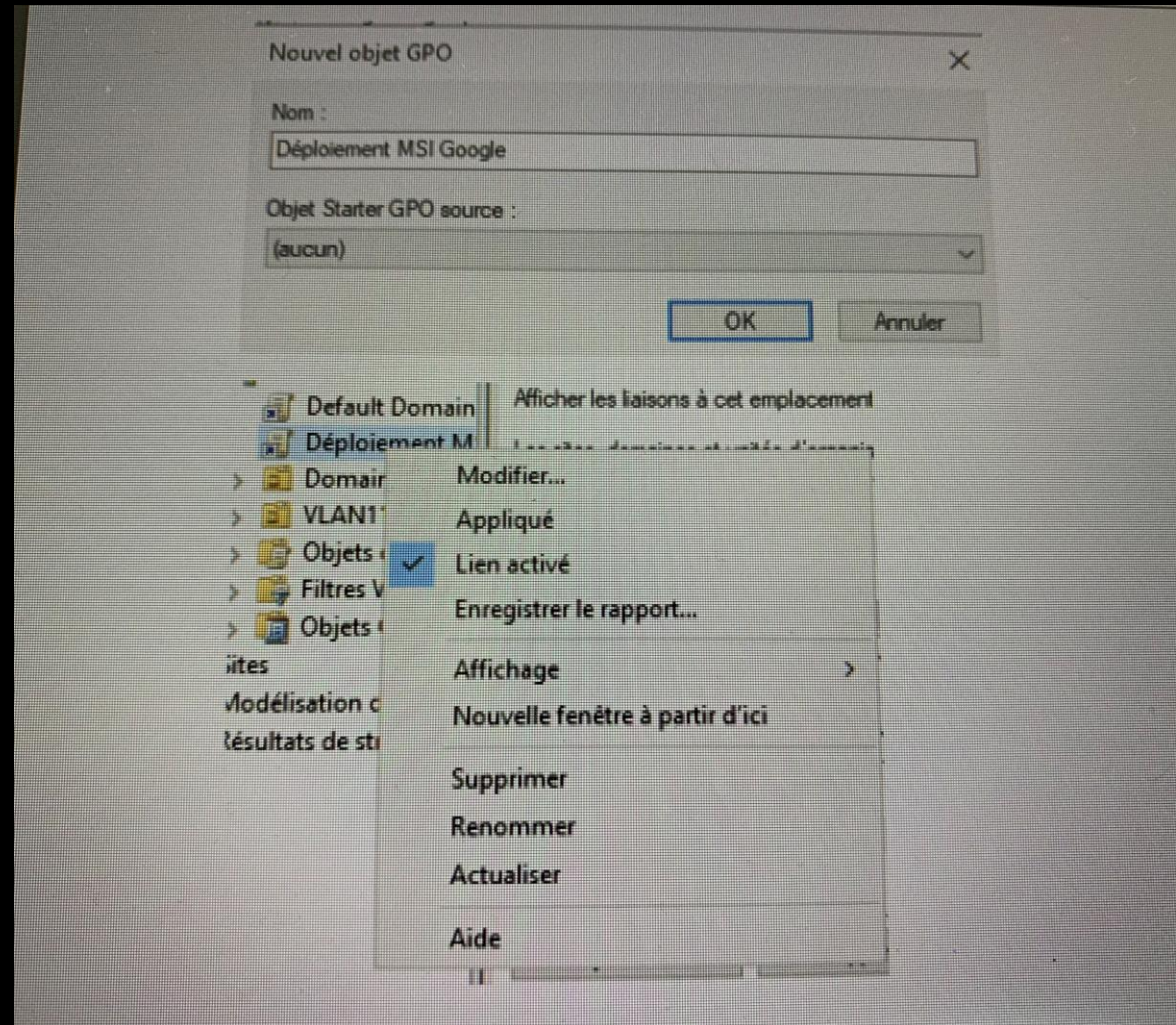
Nouvel objet GPO

Nom :

Déploiement MSI Google

Objet Starter GPO source :

(aucun)

OK

Annuler

Default Domain

Déploiement M

Domair

VLAN1

Objets

Filtres V

Objets

ites

Aodélisation c

Résultats de st

Afficher les liaisons à cet emplacement

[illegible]

Modifier...

Appliqué

Lien activé

Enregistrer le rapport...

Affichage

Nouvelle fenêtre à partir d'ici

Supprimer

Renommer

Actualiser

Aide